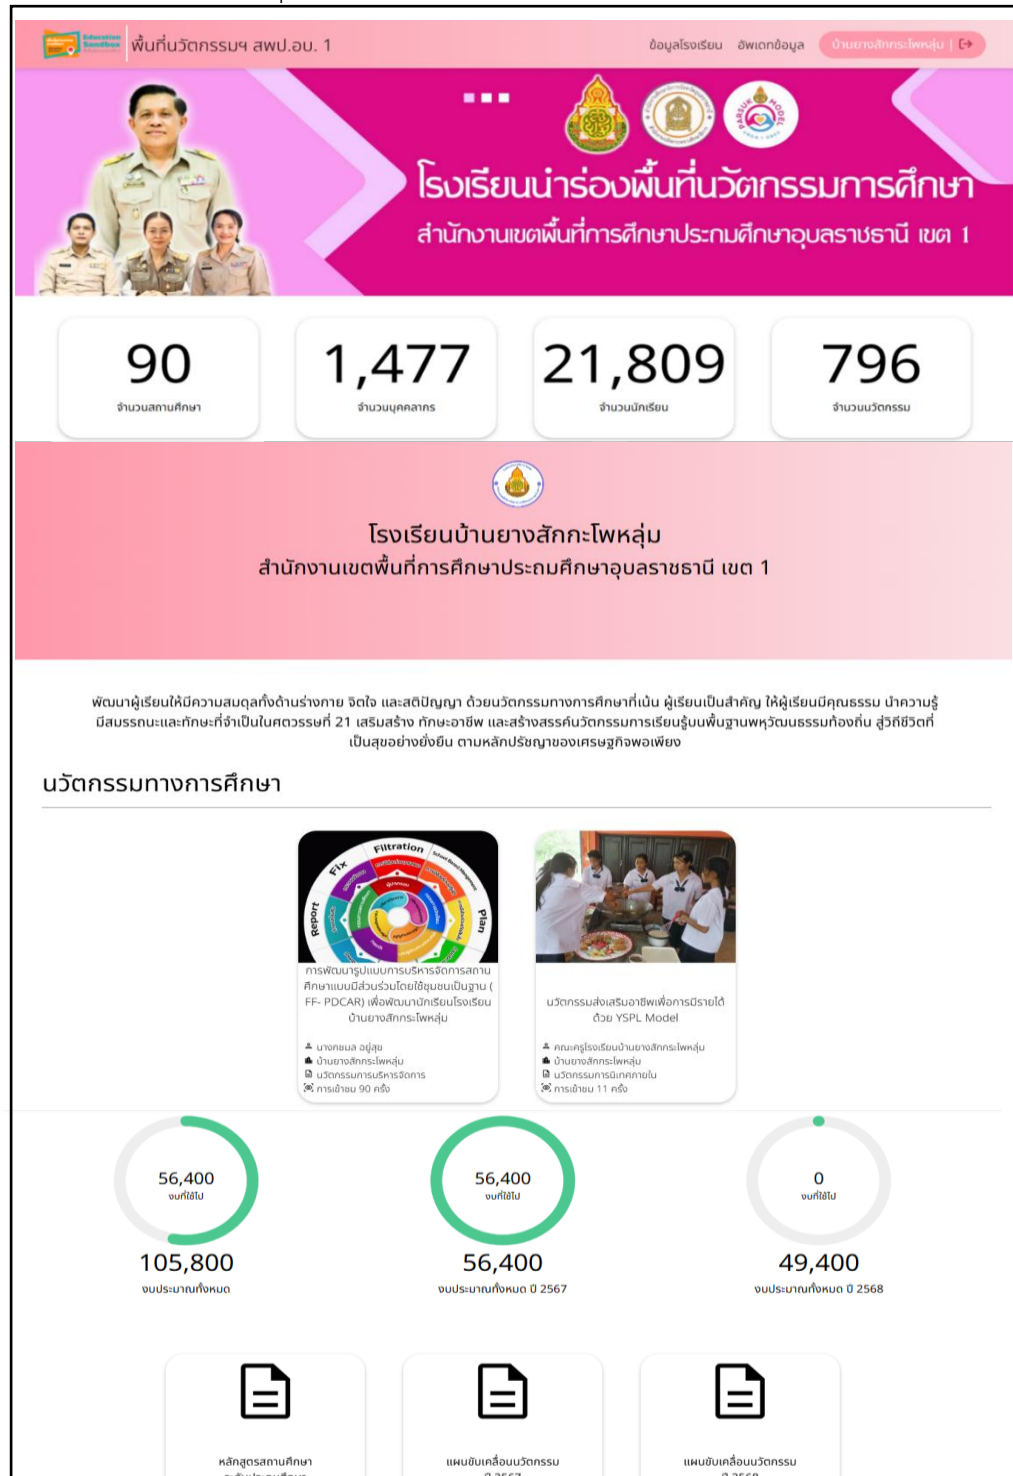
พื้นที่นวัตกรรมฯ สพป.อบ. 1

ข้อมูลโรงเรียน อัพเดทข้อมูล บ้านยางสักกระโพหลุ่ม |

โรงเรียนนำร่องพื้นที่นวัตกรรมการศึกษา
สำนักงานเขตพื้นที่การศึกษาประถมศึกษาอุบลราชธานี เขต 1

90
จำนวนสถานศึกษา

1,477
จำนวนบุคลากร

21,809
จำนวนนักเรียน

796
จำนวนนวัตกรรม

โรงเรียนบ้านยางสักกะโพหลุ่ม
สำนักงานเขตพื้นที่การศึกษาประถมศึกษาอุบลราชธานี เขต 1

พัฒนาผู้เรียนให้มีความสมดุลทั้งด้านร่างกาย จิตใจ และสติปัญญา ด้วยนวัตกรรมทางการศึกษาที่เน้น ผู้เรียนเป็นสำคัญ ให้ผู้เรียนมีคุณธรรม นำความรู้ มีสมรรถนะและทักษะที่จำเป็นในศตวรรษที่ 21 เสริมสร้าง ทักษะอาชีพ และสร้างสรรค์นวัตกรรมการเรียนรู้บนพื้นฐานพหุวัฒนธรรมท้องถิ่น สู่วิถีชีวิตที่เป็นสุขอย่างยั่งยืน ตามหลักปรัชญาของเศรษฐกิจพอเพียง

นวัตกรรมทางการศึกษา

Filtration Fix Report Plan

การพัฒนารูปแบบการบริหารจัดการสถานศึกษาแบบมีส่วนร่วมโดยใช้ชุมชนเป็นฐาน ( FF- PDCAR) เพื่อพัฒนานักเรียนโรงเรียนบ้านยางสักกระโพหลุ่ม

นางกชมล อยู่สุข
บ้านยางสักกระโพหลุ่ม
นวัตกรรมการบริหารจัดการ
การเข้าชม 90 ครั้ง

นวัตกรรมส่งเสริมอาชีพเพื่อการมีรายได้ ด้วย YSPL Model

คณะครูโรงเรียนบ้านยางสักกระโพหลุ่ม
บ้านยางสักกระโพหลุ่ม
นวัตกรรมการนิเทศภายใน
การเข้าชม 11 ครั้ง

56,400
งบที่ใช้ไป
105,800
งบประมาณทั้งหมด

56,400
งบที่ใช้ไป
56,400
งบประมาณทั้งหมด ปี 2567

0
งบที่ใช้ไป
49,400
งบประมาณทั้งหมด ปี 2568

หลักสูตรสถานศึกษา

แผนขับเคลื่อนนวัตกรรม

แผนขับเคลื่อนนวัตกรรม